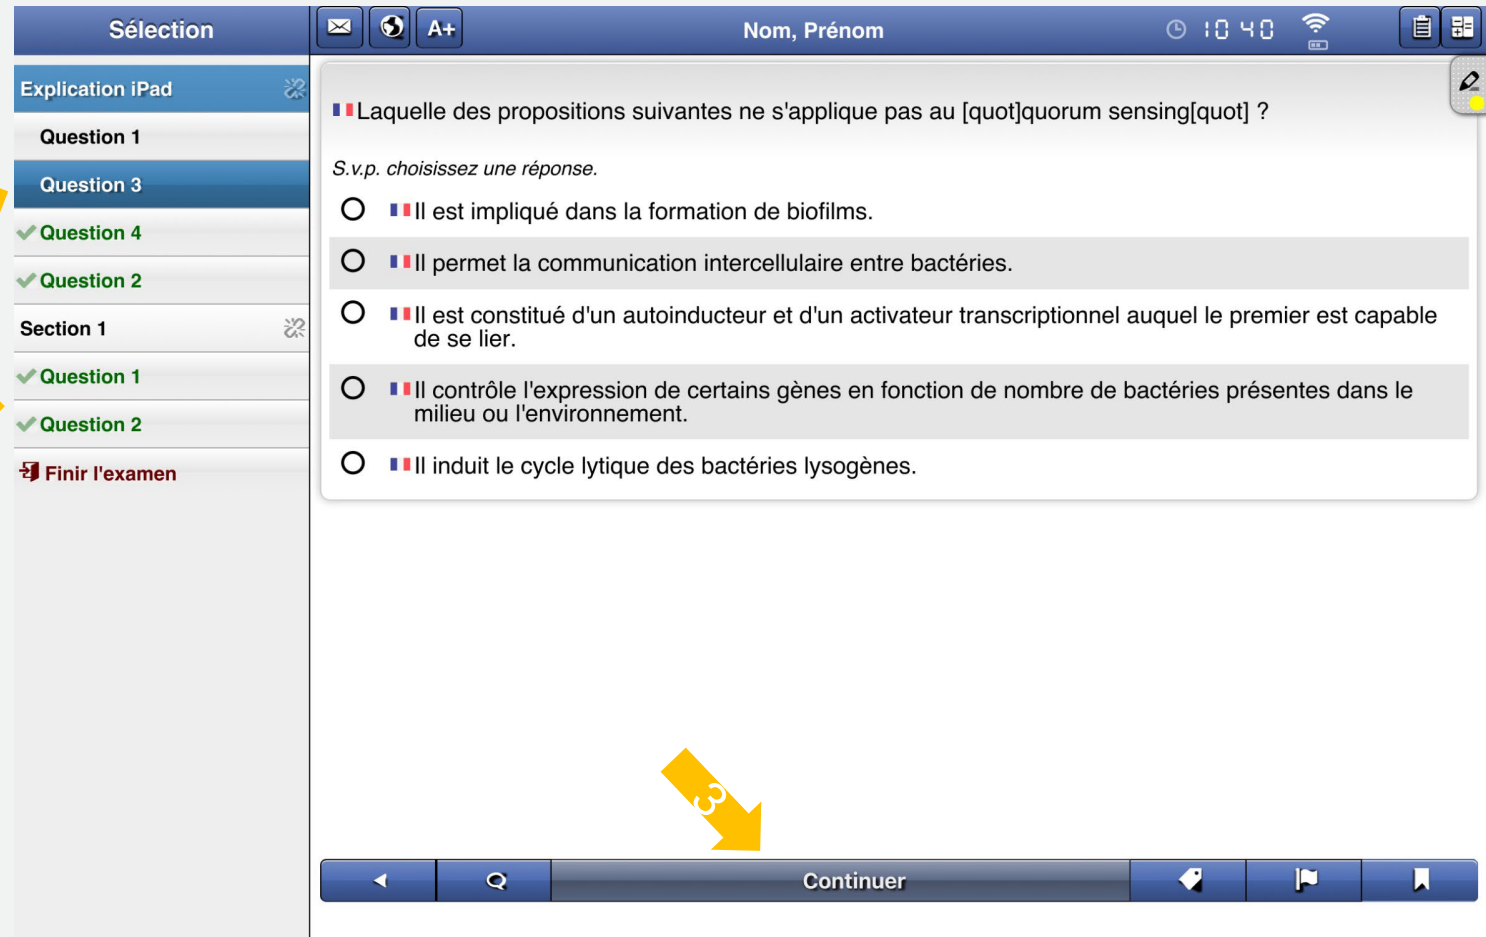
Sélection

Explication iPad
Question 1
Question 3
Question 4
Question 2
Section 1
Question 1
Question 2
Finir l'examen

A+
Nom, Prénom
10 40

Laquelle des propositions suivantes ne s'applique pas au [quot]quorum sensing[quot] ?

S.v.p. choisissez une réponse.

Il est impliqué dans la formation de biofilms.

Il permet la communication intercellulaire entre bactéries.

Il est constitué d'un autoinducteur et d'un activateur transcriptionnel auquel le premier est capable de se lier.

Il contrôle l'expression de certains gènes en fonction de nombre de bactéries présentes dans le milieu ou l'environnement.

Il induit le cycle lytique des bactéries lysogènes.

3

Continuer